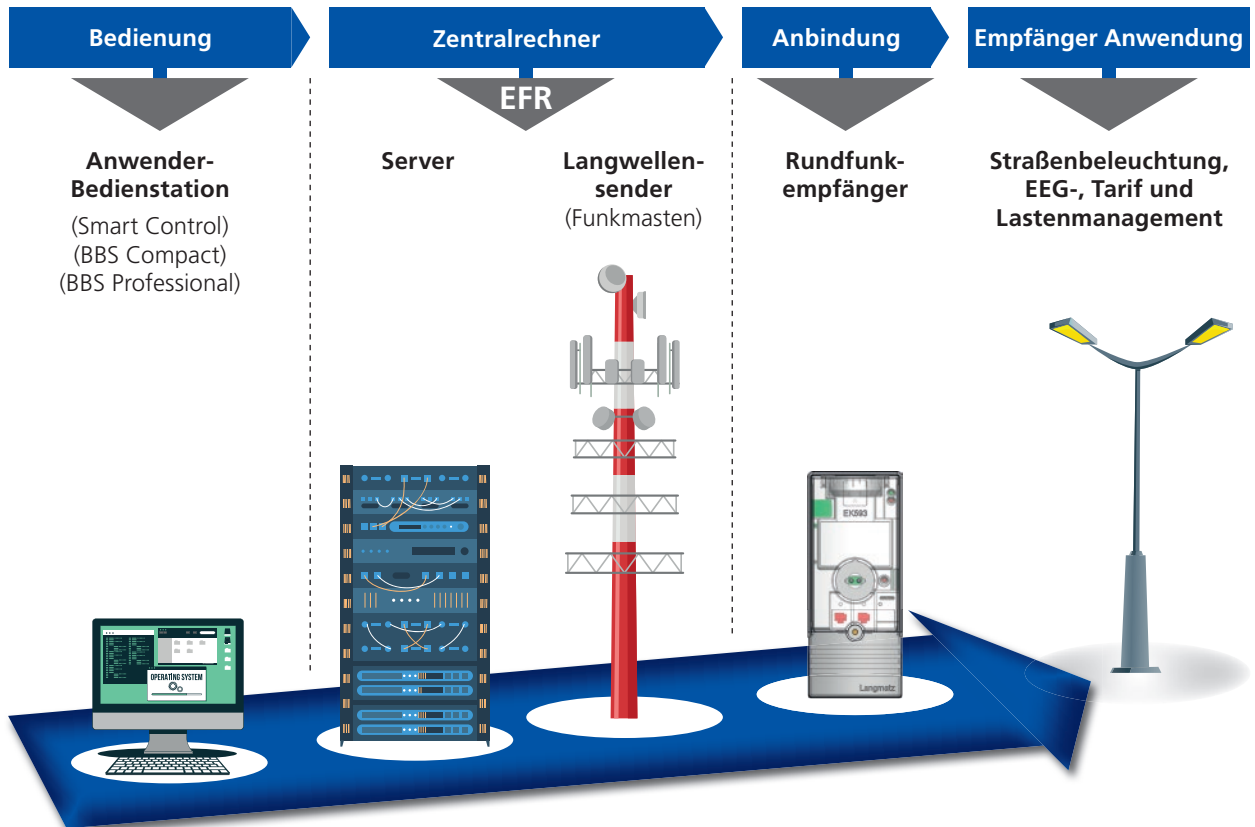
Bedienung

Zentralrechner

Anbindung

Empfänger Anwendung

EFR

Anwender-Bedienstation
(Smart Control)
(BBS Compact)
(BBS Professional)

Server

Langwellensender
(Funkmasten)

Rundfunkempfänger

Straßenbeleuchtung, EEG-, Tarif und Lastenmanagement

OPERATING SYSTEM

EK593

Langmatz